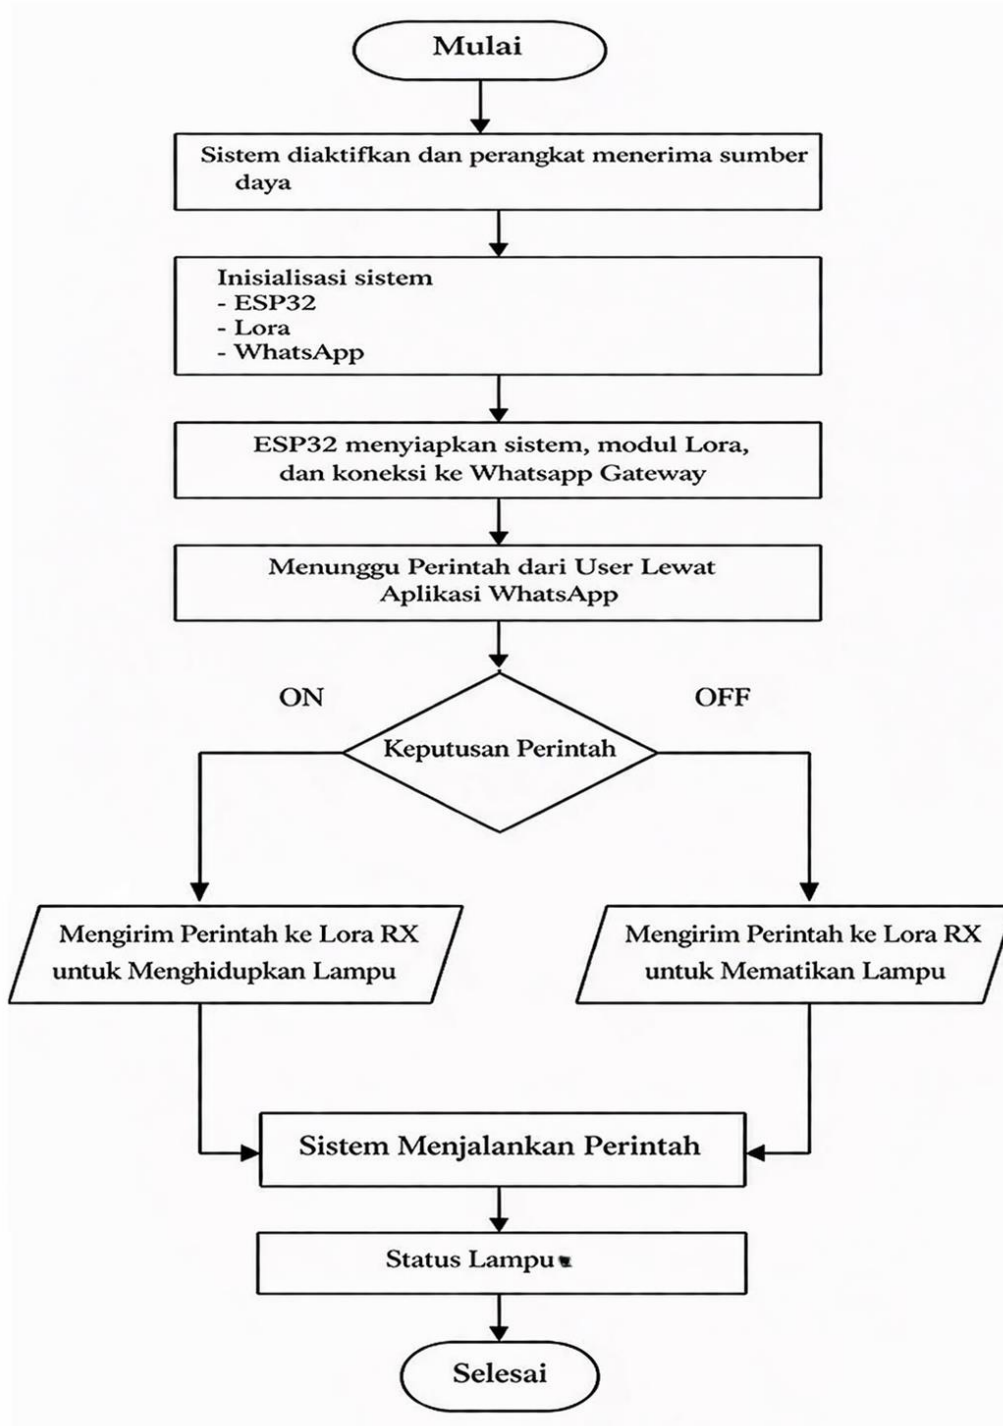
Mulai

Sistem diaktifkan dan perangkat menerima sumber daya

Inisialisasi sistem
- ESP32
- Lora
- WhatsApp

ESP32 menyiapkan sistem, modul Lora, dan koneksi ke Whatsapp Gateway

Menunggu Perintah dari User Lewat Aplikasi WhatsApp

ON

OFF

Keputusan Perintah

Mengirim Perintah ke Lora RX untuk Menghidupkan Lampu

Mengirim Perintah ke Lora RX untuk Mematikan Lampu

Sistem Menjalankan Perintah

Status Lampu

Selesai